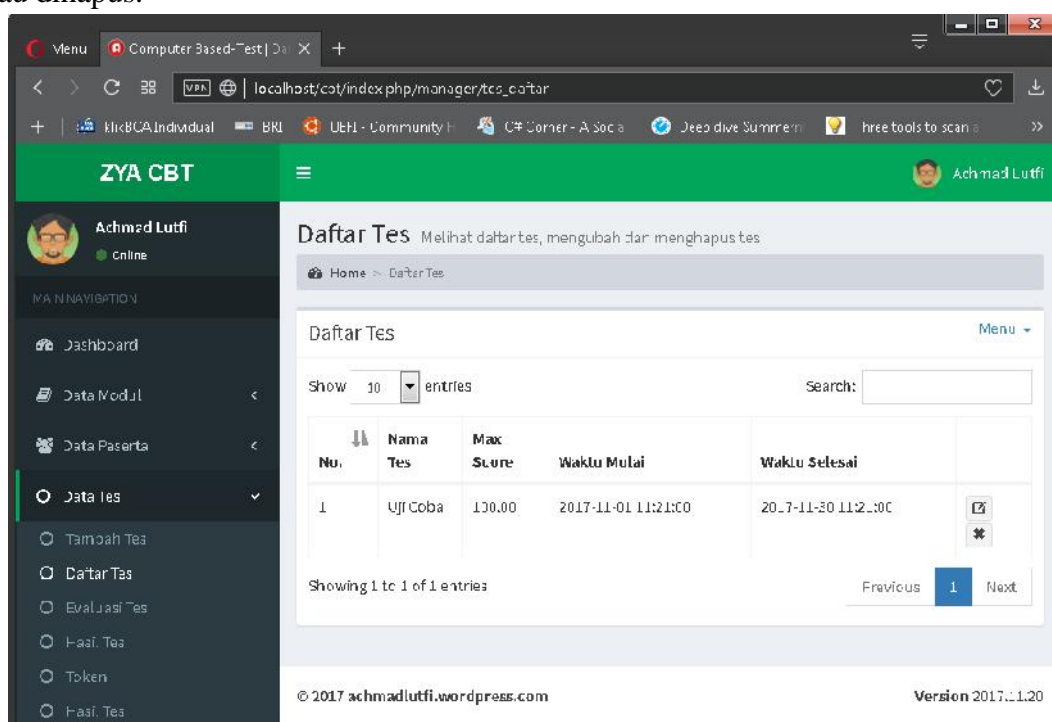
atau dihapus.

Menu Computer Based-Test | Da ×

localhost/cbt/index.php/manager/tes_daftar

klikBCA Individual BRI UEFI - Community H C# Corner - A Soc a Deep dive Summer hree tools to scan a

ZYA CBT

Achmad Lutfi

Achmad Lutfi
Online

MAIN NAVIGATION

Dashboard

Data Modul

Data Paserta

Data Tes

Tambah Tes

Daftar Tes

Evaluasi Tes

Hasil Tes

Token

Hasil Tes

Daftar Tes Melihat daftar tes, mengubah dan menghapus tes

Home > Daftar Tes

Daftar Tes

Menu

Show 10 entries

Search:

| No. | Nama Tes | Max Score | Waktu Mulai | Waktu Selesai | |
|---|---|---|---|---|---|
| 1 | Uji Coba | 100.00 | 2017-11-01 11:21:00 | 2017-11-30 11:21:00 | |

Showing 1 to 1 of 1 entries

Previous 1 Next

© 2017 achmadlutfi.wordpress.com

Version 2017.11.20